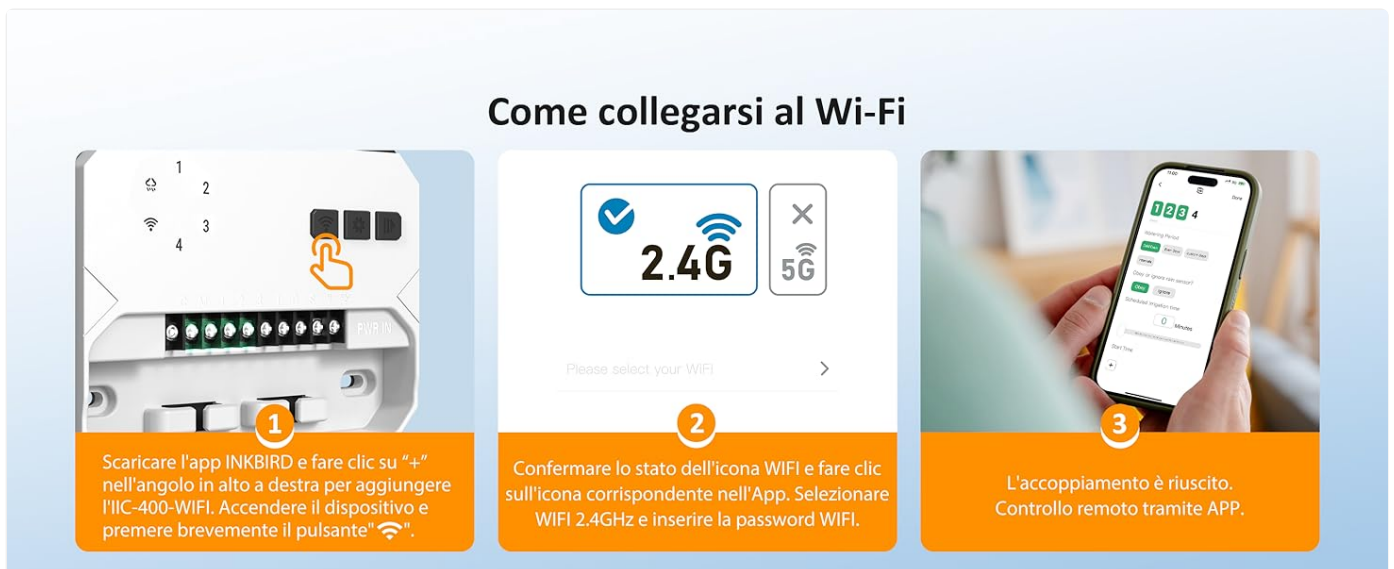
Come collegarsi al Wi-Fi

1
2
3
4

PWR IN

1

Scaricare l'app INKBIRD e fare clic su "+" nell'angolo in alto a destra per aggiungere l'IIC-400-WIFI. Accendere il dispositivo e premere brevemente il pulsante" ".

2.4G

5G

Please select your WiFi

2

Confermare lo stato dell'icona WIFI e fare clic sull'icona corrispondente nell'App. Selezionare WIFI 2.4GHz e inserire la password WIFI.

1 2 3 4

0 Minutes

3

L'accoppiamento è riuscito. Controllo remoto tramite APP.